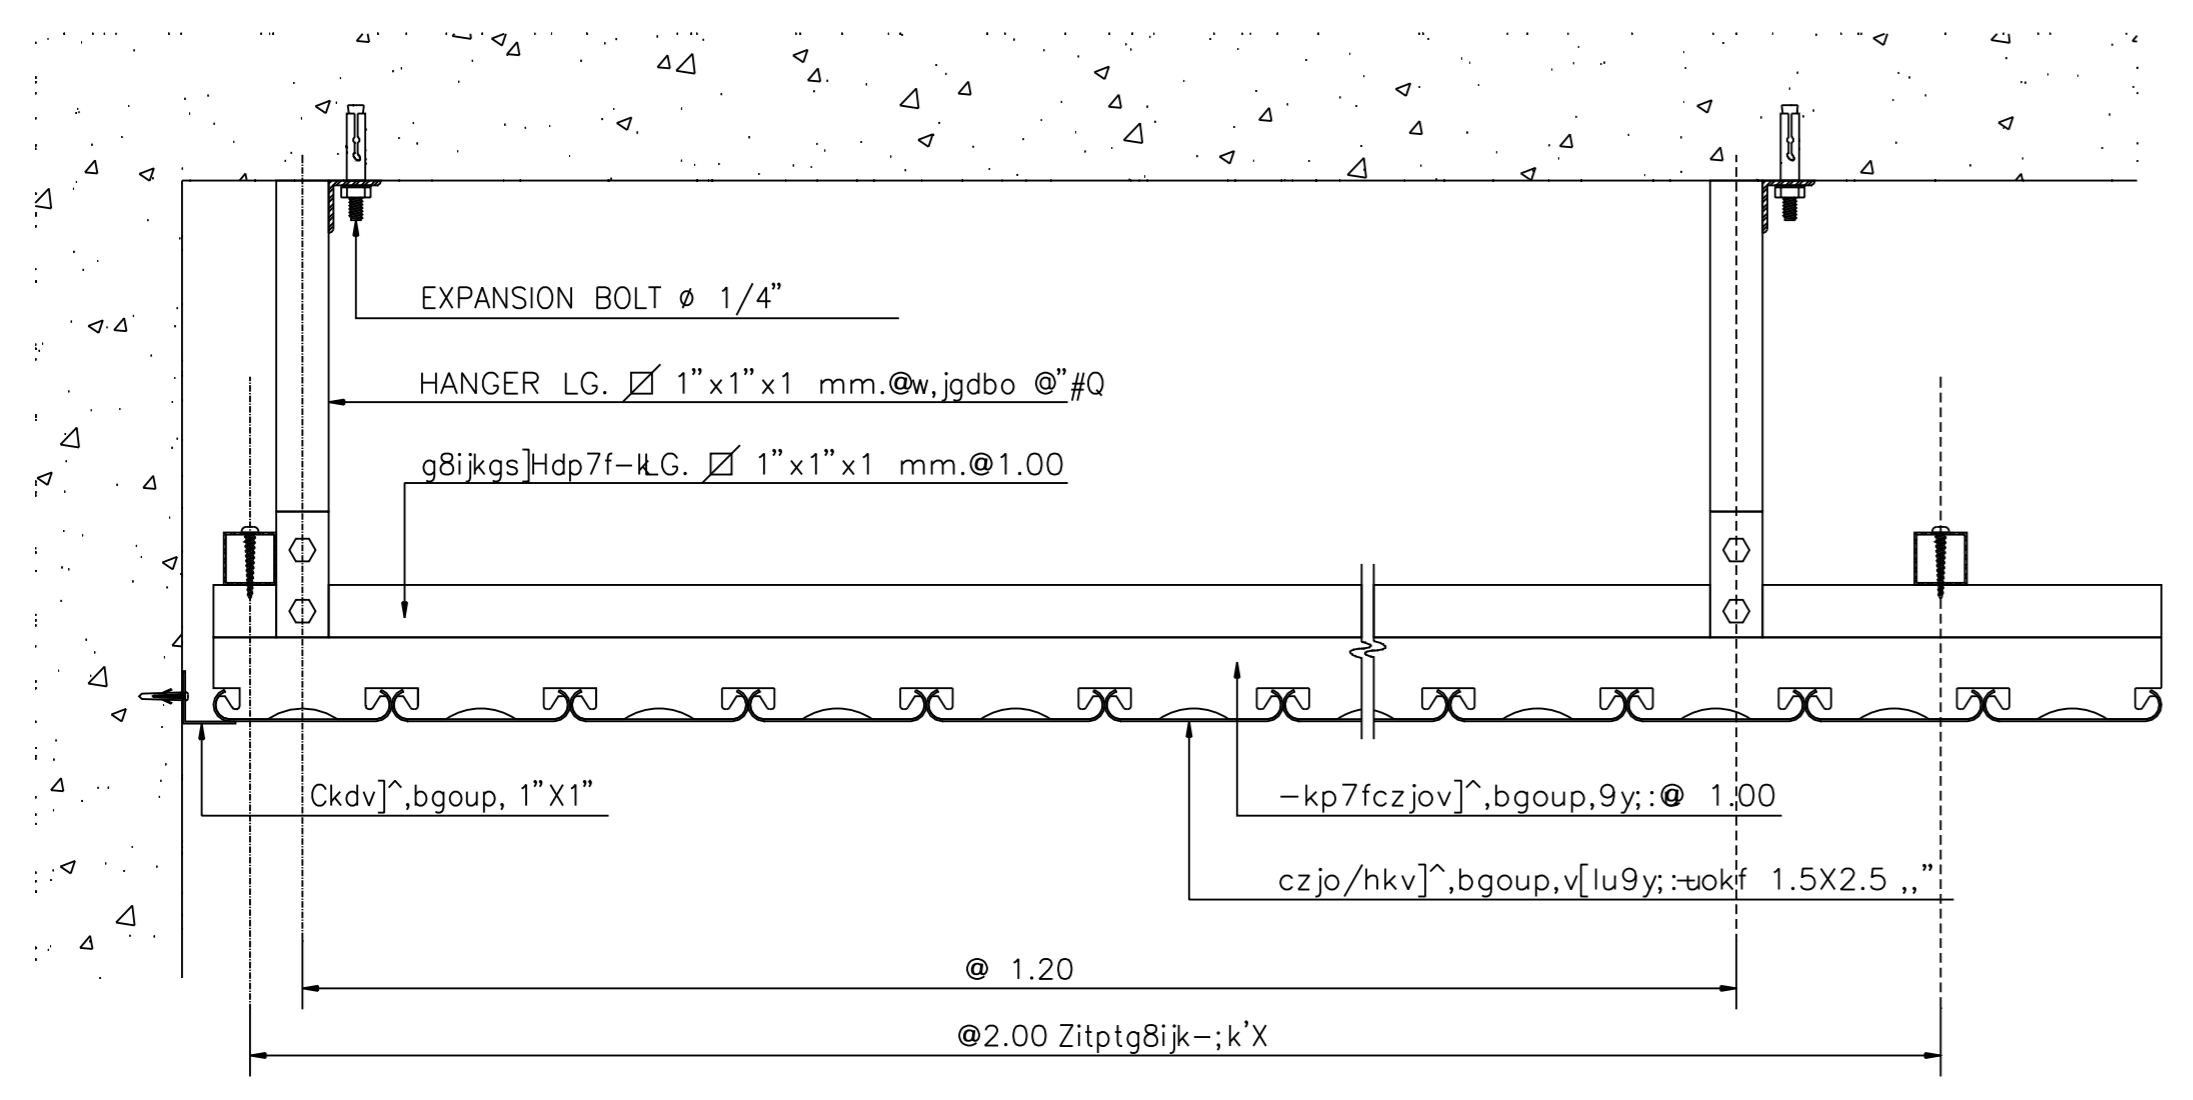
EXPANSION BOLT ø 1/4"

HANGER LG. ⌀ 1"x1"x1 mm.@w,jgdbo @"#Q

g8ijkgs]Hdp7f-kLG. ⌀ 1"x1"x1 mm.@1.00

Ckdv]^,bgoup, 1"X1"

-kp7fczjov]^,bgoup,9y;:@ 1.00

czjo/hkv]^,bgoup,v[lu9y;:-uokf 1.5X2.5 ,,"

@ 1.20

@2.00 Zitptg8ijk-;k'X